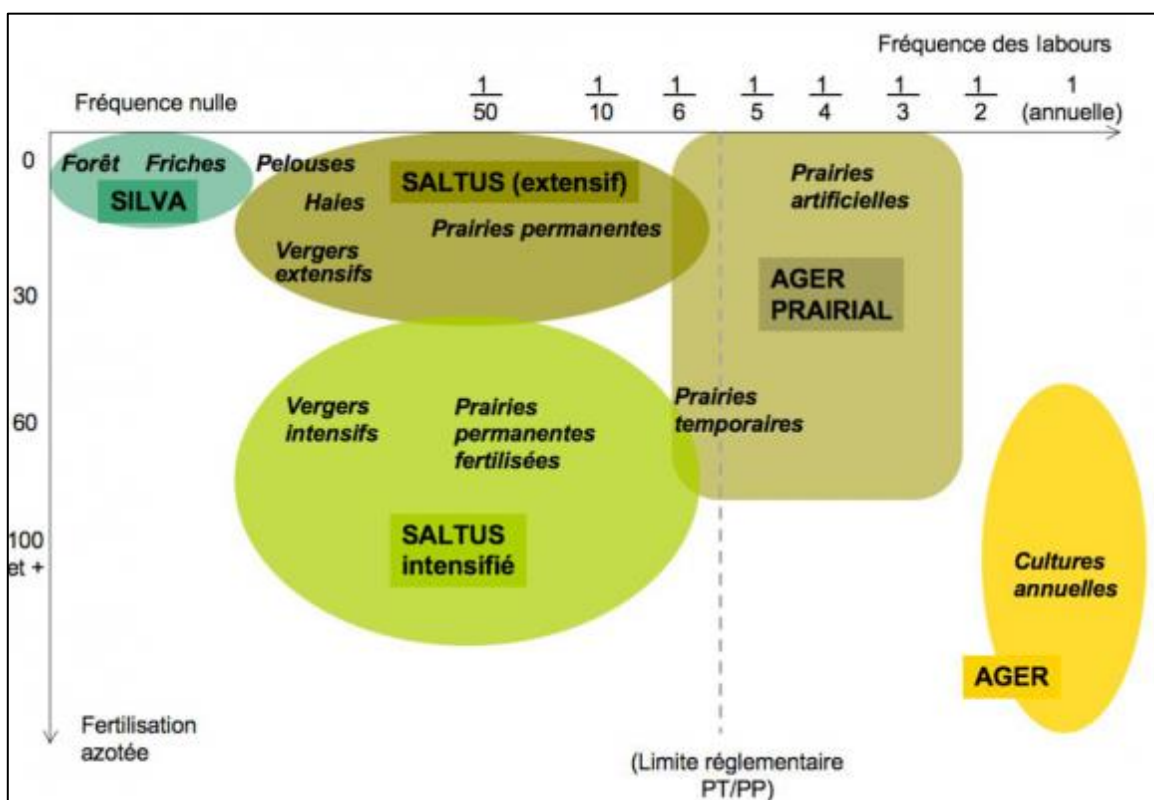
Fréquence des labours

Fréquence nulle

$\frac{1}{50}$ $\frac{1}{10}$ $\frac{1}{6}$ $\frac{1}{5}$ $\frac{1}{4}$ $\frac{1}{3}$ $\frac{1}{2}$ 1 (annuelle)

0

30

60

100 et +

Forêt Friches

SILVA

Pelouses

Haies

Vergers extensifs

SALTUS (extensif)

Prairies permanentes

Prairies artificielles

AGER PRAIRIAL

Prairies temporaires

Vergers intensifs

Prairies permanentes fertilisées

SALTUS intensifié

Cultures annuelles

AGER

Fertilisation azotée

(Limite réglementaire PT/PP)